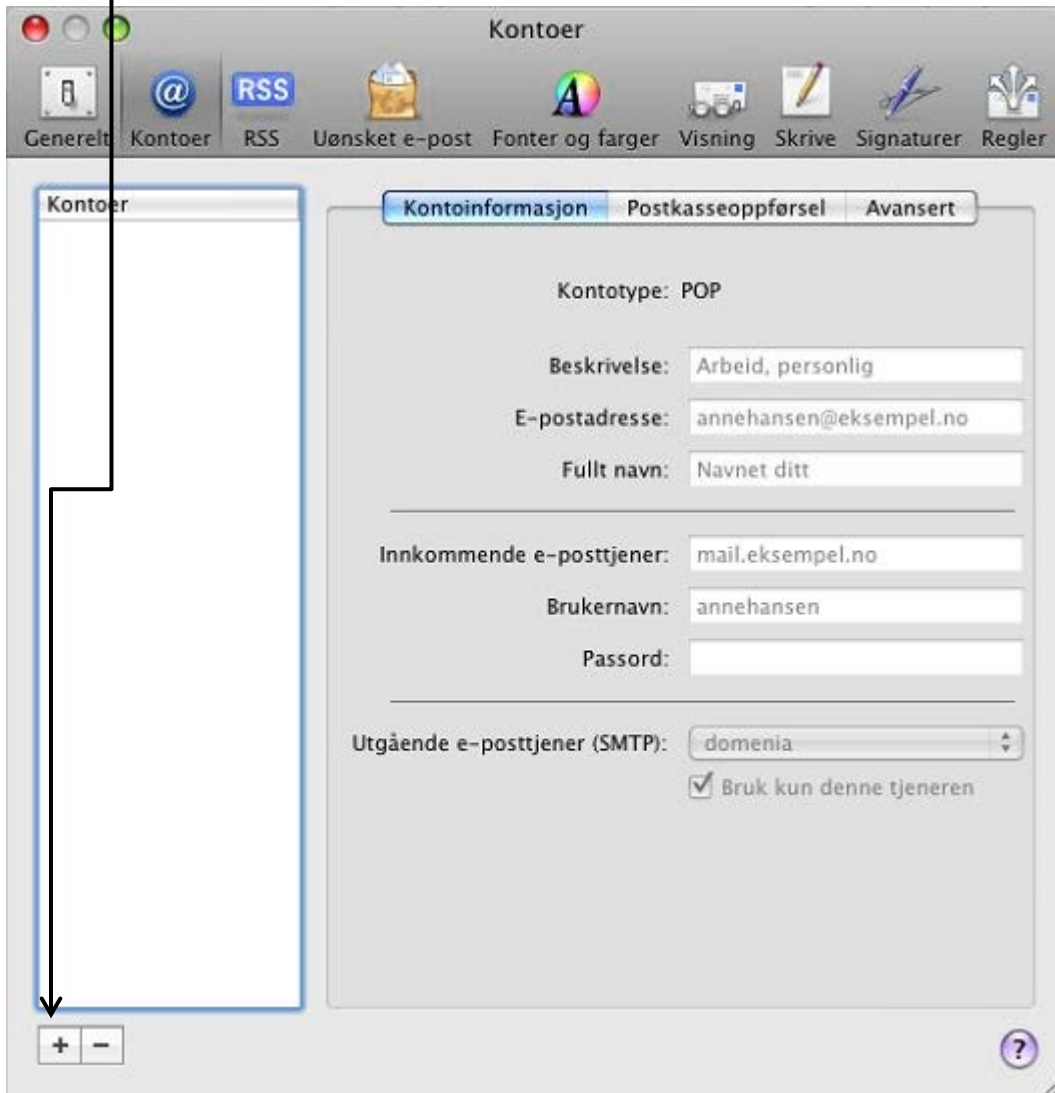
Kontoer

RSS

Generelt Kontoer RSS Uønsket e-post Fonter og farger Visning Skrive Signaturer Regler

Kontoer

Kontoinformasjon Postkasseoppførsel Avansert

Kontotype: POP

Beskrivelse: Arbeid, personlig

E-postadresse: annehansen@eksempel.no

Fullt navn: Navnet ditt

Innkommende e-posttjener: mail.eksempel.no

Brukernavn: annehansen

Passord:

Utgående e-posttjener (SMTP): domenia

Bruk kun denne tjeneren

+ −

?